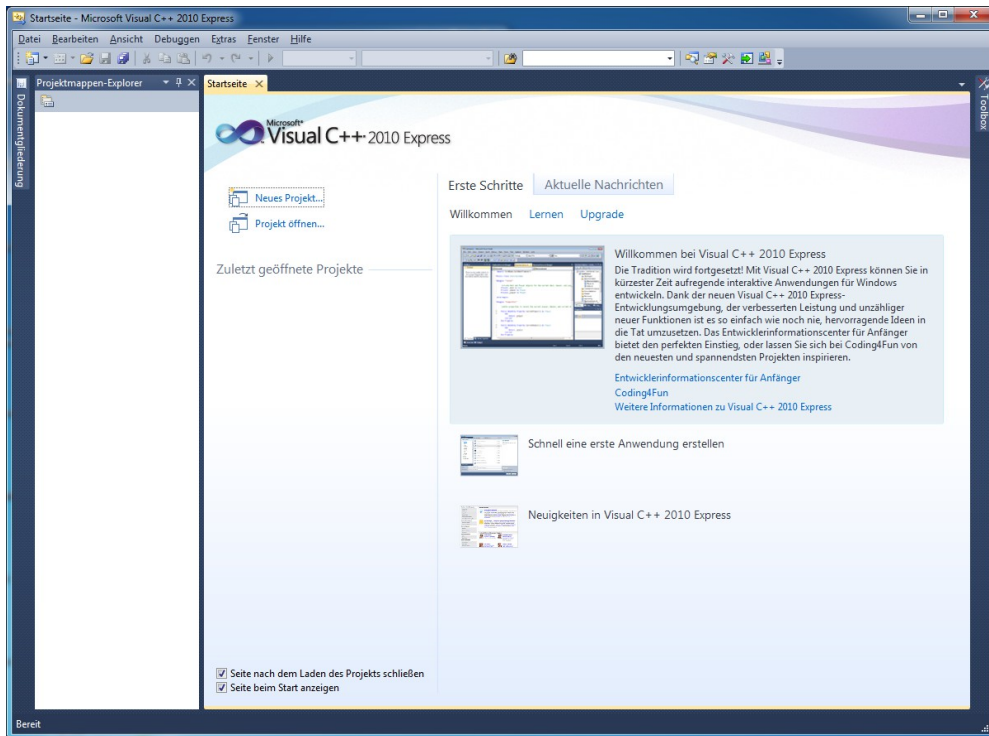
Startseite - Microsoft Visual C++ 2010 Express

Datei Bearbeiten Ansicht Debuggen Extras Fenster Hilfe

Dokumentgliederung

Projektmappen-Explorer

Startseite ×

Toolbox

Microsoft® Visual C++ 2010 Express

Neues Projekt...

Projekt öffnen...

Zuletzt geöffnete Projekte

Erste Schritte | Aktuelle Nachrichten

Willkommen | Lernen | Upgrade

Willkommen bei Visual C++ 2010 Express

Die Tradition wird fortgesetzt! Mit Visual C++ 2010 Express können Sie in kürzester Zeit aufregende interaktive Anwendungen für Windows entwickeln. Dank der neuen Visual C++ 2010 Express-Entwicklungsumgebung, der verbesserten Leistung und unzähliger neuer Funktionen ist es so einfach wie noch nie, hervorragende Ideen in die Tat umzusetzen. Das Entwicklerinformationscenter für Anfänger bietet den perfekten Einstieg, oder lassen Sie sich bei Coding4Fun von den neuesten und spannendsten Projekten inspirieren.

Entwicklerinformationscenter für Anfänger
Coding4Fun
Weitere Informationen zu Visual C++ 2010 Express

Schnell eine erste Anwendung erstellen

Neuigkeiten in Visual C++ 2010 Express

Seite nach dem Laden des Projekts schließen
Seite beim Start anzeigen

Bereit